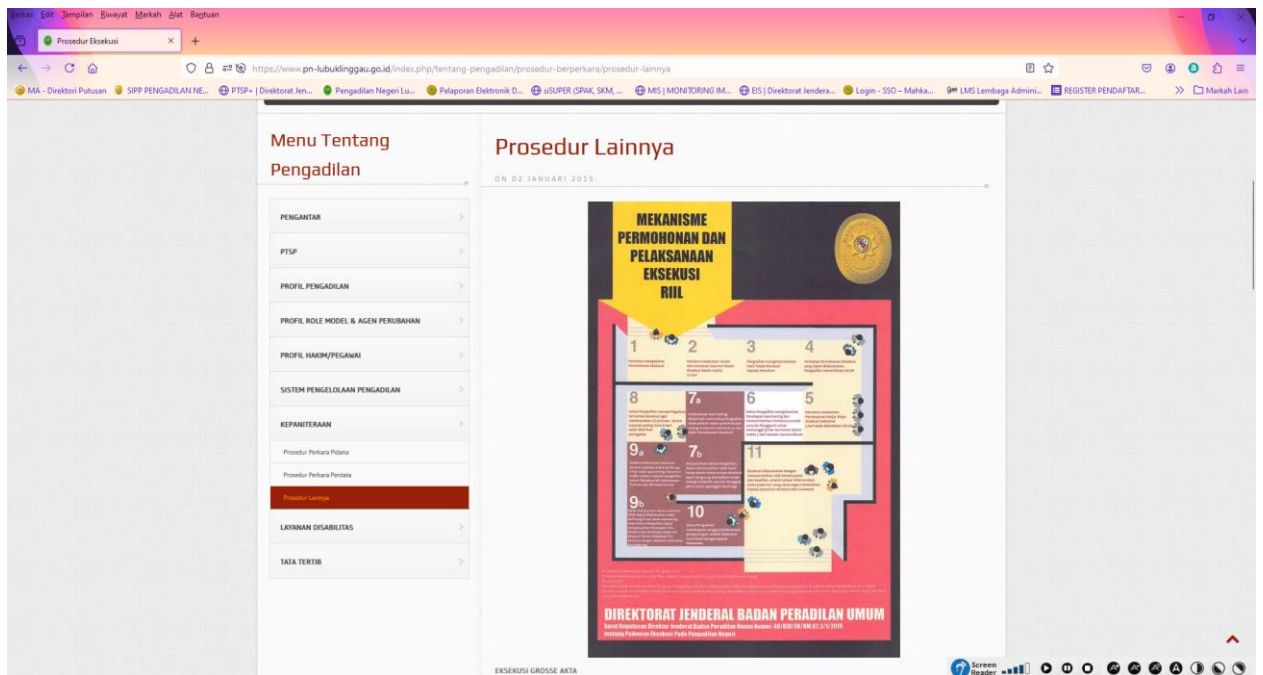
Berkas Edit Tampilan Riwayat Markah Alat Bantuan

Prosedur Eksekusi

https://www.pn-lubuklinggau.go.id/index.php/tentang-pengadilan/prosedur-berperkara/prosedur-lainnya

MA - Direktori Putusan | SIPP PENGADILAN NE... | PTSP+ | Direktorat Jen... | Pengadilan Negeri Lu... | Pelaporan Elektronik D... | siSUPER (SPAK, SKM, ... | MIS | MONITORING IM... | EIS | Direktorat Jendera... | Login - SSO – Mahka... | LMS Lembaga Admini... | REGISTER PENDAFTAR... | Markah Lain

Menu Tentang Pengadilan

PENGANTAR
PTSP
PROFIL PENGADILAN
PROFIL ROLE MODEL & AGEN PERUBAHAN
PROFIL HAKIM/PEGAWAI
SISTEM PENGELOLAAN PENGADILAN
KEPANITERAAN
Prosedur Perkara Pidana
Prosedur Perkara Perdata
Prosedur Lainnya
LAYANAN DISABILITAS
TATA TERTIB

Prosedur Lainnya

ON 02 JANUARI 2015.

MEKANISME PERMOHONAN DAN PELAKSANAAN EKSEKUSI RIIL

1 2 3 4 8 7a 6 5 9a 7b 11 9b 10

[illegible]

DIREKTORAT JENDERAL BADAN PERADILAN UMUM
Surat Keputusan Direktur Jenderal Badan Peradilan Umum Nomor: 40/DJU/SK/HM.02.3/1/2019 tentang Pedoman Eksekusi Pada Pengadilan Negeri

EKSEKUSI GROSSE AKTA

Screen Reader